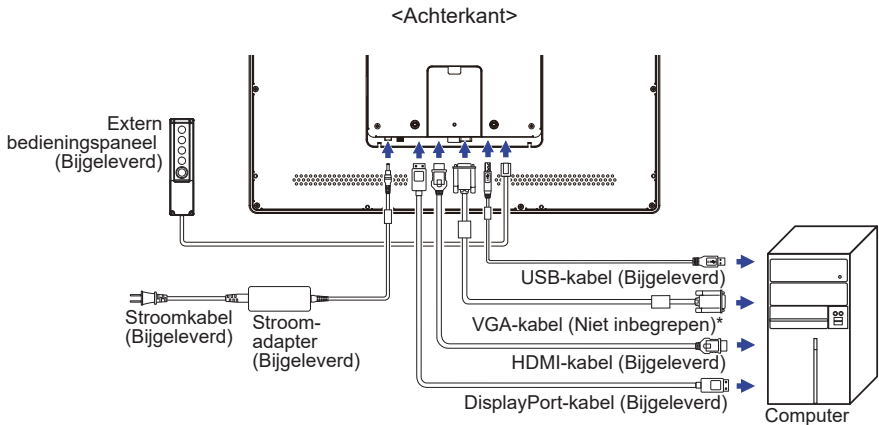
<Achterkant>

Extern bedieningspaneel (Bijgeleverd)

USB-kabel (Bijgeleverd)

VGA-kabel (Niet inbegrepen)*

HDMI-kabel (Bijgeleverd)

DisplayPort-kabel (Bijgeleverd)

Stroomkabel (Bijgeleverd)

Stroom-adapter (Bijgeleverd)

Computer